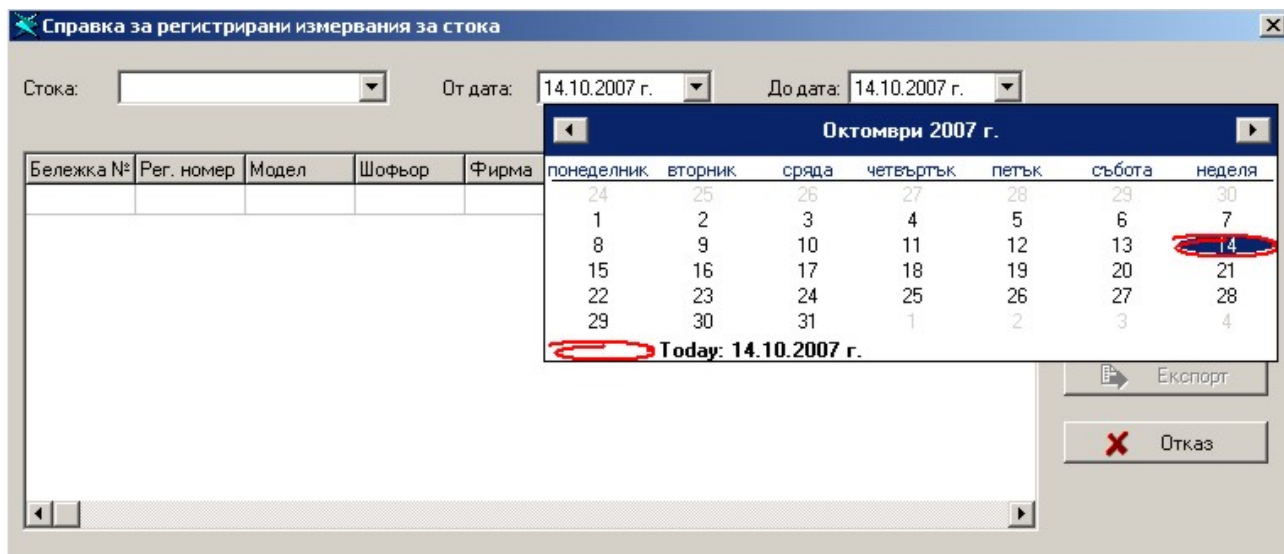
Справка за регистрирани измервания за стока

Стока:

От дата: 14.10.2007 г.

До дата: 14.10.2007 г.

| Бележка № | Рег. номер | Модел | Шофьор | Фирма |
|---|---|---|---|---|
| | | | | |

Октомври 2007 г.

| понеделник | вторник | сряда | четвъртък | петък | събота | неделя |
|---|---|---|---|---|---|---|
| 24 | 25 | 26 | 27 | 28 | 29 | 30 |
| 1 | 2 | 3 | 4 | 5 | 6 | 7 |
| 8 | 9 | 10 | 11 | 12 | 13 | 14 |
| 15 | 16 | 17 | 18 | 19 | 20 | 21 |
| 22 | 23 | 24 | 25 | 26 | 27 | 28 |
| 29 | 30 | 31 | 1 | 2 | 3 | 4 |

Today: 14.10.2007 г.

Експорт

Отказ